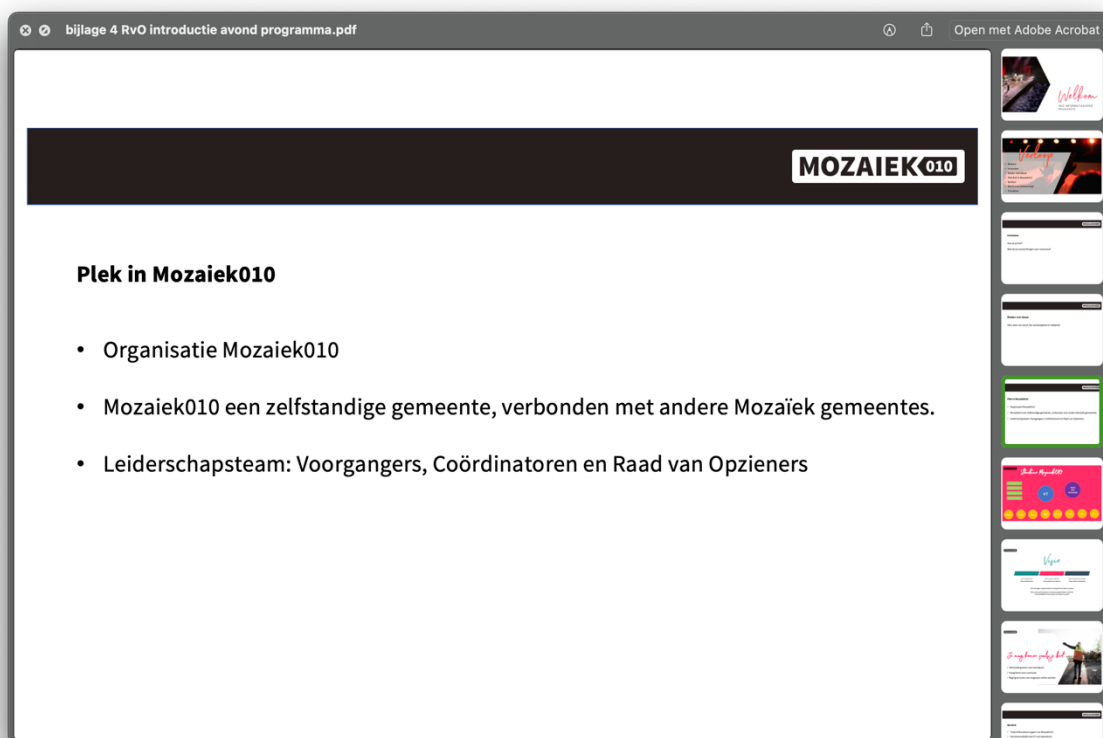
bijlage 4 RvO introductie avond programma.pdf

Open met Adobe Acrobat

MOZAIEK 010

Plek in Mozaiek010

• Organisatie Mozaiek010

• Mozaiek010 een zelfstandige gemeente, verbonden met andere Mozaïek gemeentes.

• Leiderschapsteam: Voorgangers, Coördinatoren en Raad van Opzieners